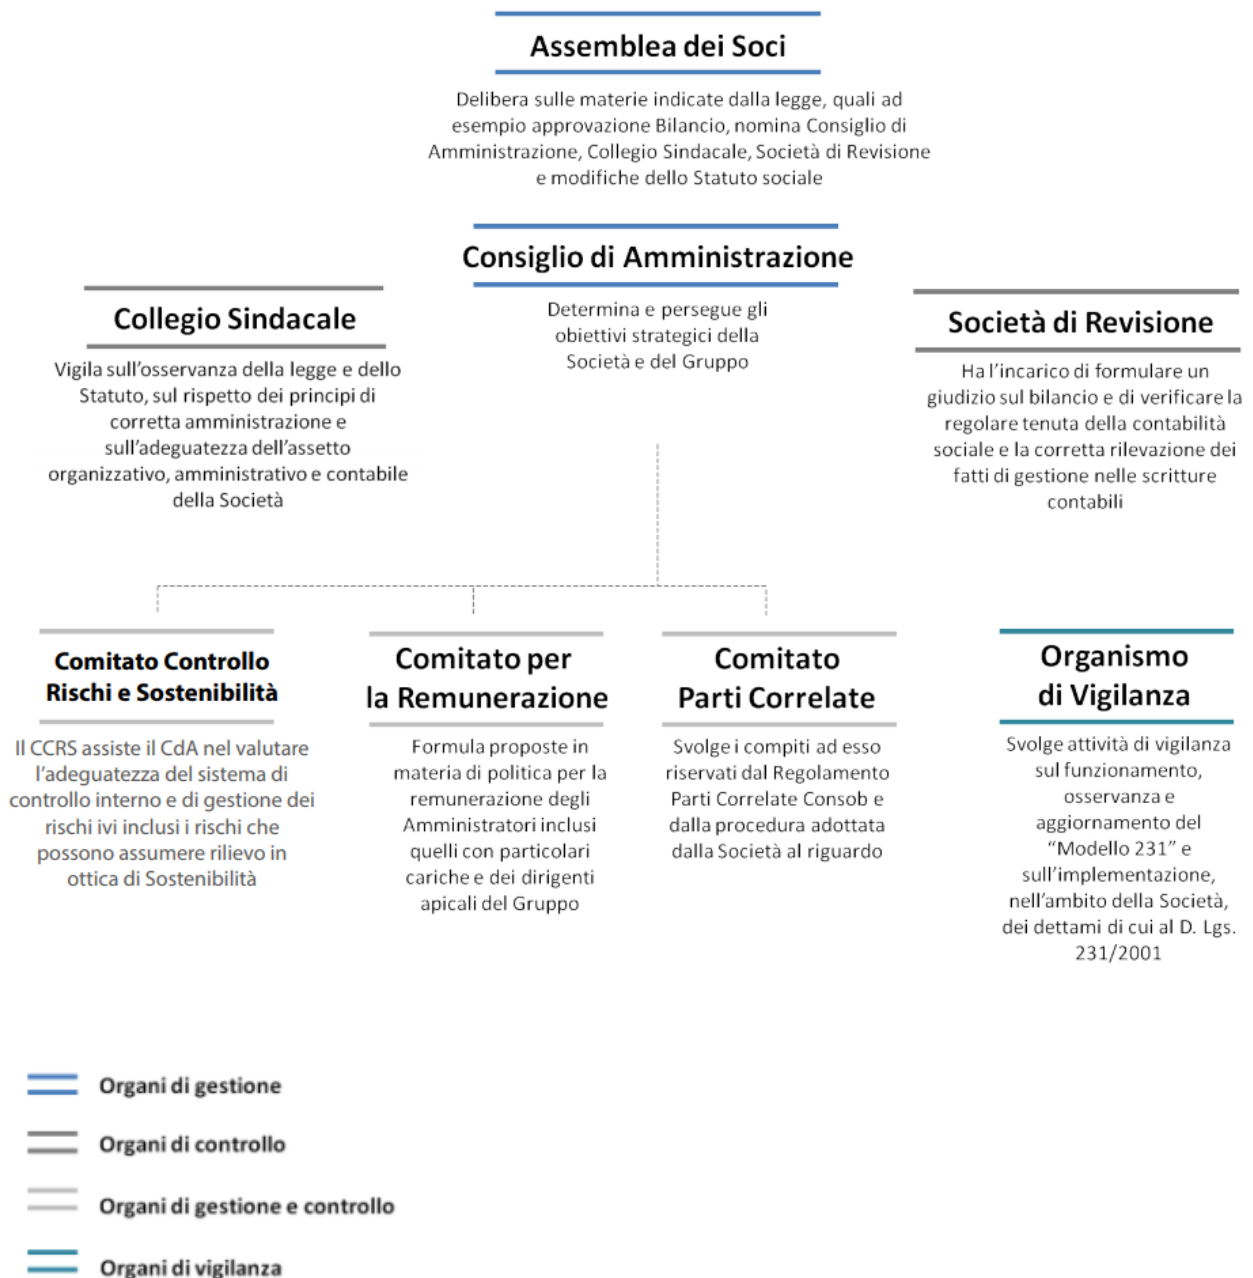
Assemblea dei Soci

Delibera sulle materie indicate dalla legge, quali ad esempio approvazione Bilancio, nomina Consiglio di Amministrazione, Collegio Sindacale, Società di Revisione e modifiche dello Statuto sociale

Consiglio di Amministrazione

Determina e persegue gli obiettivi strategici della Società e del Gruppo

Collegio Sindacale

Vigila sull'osservanza della legge e dello Statuto, sul rispetto dei principi di corretta amministrazione e sull'adeguatezza dell'assetto organizzativo, amministrativo e contabile della Società

Società di Revisione

Ha l'incarico di formulare un giudizio sul bilancio e di verificare la regolare tenuta della contabilità sociale e la corretta rilevazione dei fatti di gestione nelle scritture contabili

Comitato Controllo Rischi e Sostenibilità

Il CCRS assiste il CdA nel valutare l'adeguatezza del sistema di controllo interno e di gestione dei rischi ivi inclusi i rischi che possono assumere rilievo in ottica di Sostenibilità

Comitato per la Remunerazione

Formula proposte in materia di politica per la remunerazione degli Amministratori inclusi quelli con particolari cariche e dei dirigenti apicali del Gruppo

Comitato Parti Correlate

Svolge i compiti ad esso riservati dal Regolamento Parti Correlate Consob e dalla procedura adottata dalla Società al riguardo

Organismo di Vigilanza

Svolge attività di vigilanza sul funzionamento, osservanza e aggiornamento del "Modello 231" e sull'implementazione, nell'ambito della Società, dei dettami di cui al D. Lgs. 231/2001

Organi di gestione

Organi di controllo

Organi di gestione e controllo

Organi di vigilanza